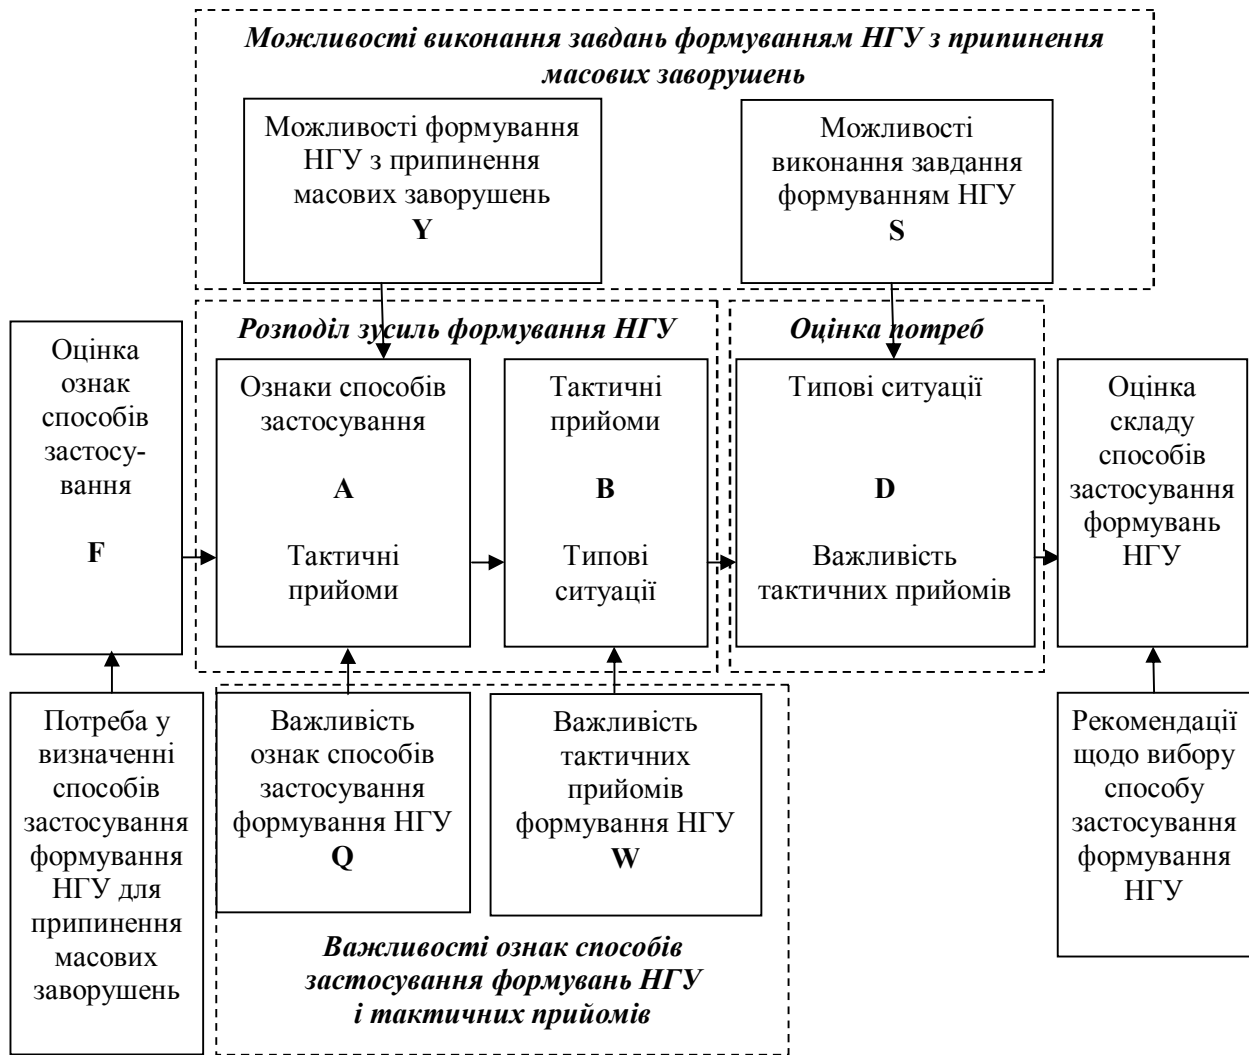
***Можливості виконання завдань формуванням НГУ з припинення масових заворушень***

Можливості формування НГУ з припинення масових заворушень
**Y**

Можливості виконання завдання формуванням НГУ
**S**

***Розподіл зусиль формування НГУ***

***Оцінка потреб***

Оцінка ознак способів застосування
**F**

Ознаки способів застосування
**A**
Тактичні прийоми

Тактичні прийоми
**B**
Типові ситуації

Типові ситуації
**D**
Важливість тактичних прийомів

Оцінка складу способів застосування формувань НГУ

Потреба у визначенні способів застосування формування НГУ для припинення масових заворушень

Важливість ознак способів застосування формування НГУ
**Q**

Важливість тактичних прийомів формування НГУ
**W**

Рекомендації щодо вибору способу застосування формування НГУ

***Важливості ознак способів застосування формувань НГУ і тактичних прийомів***